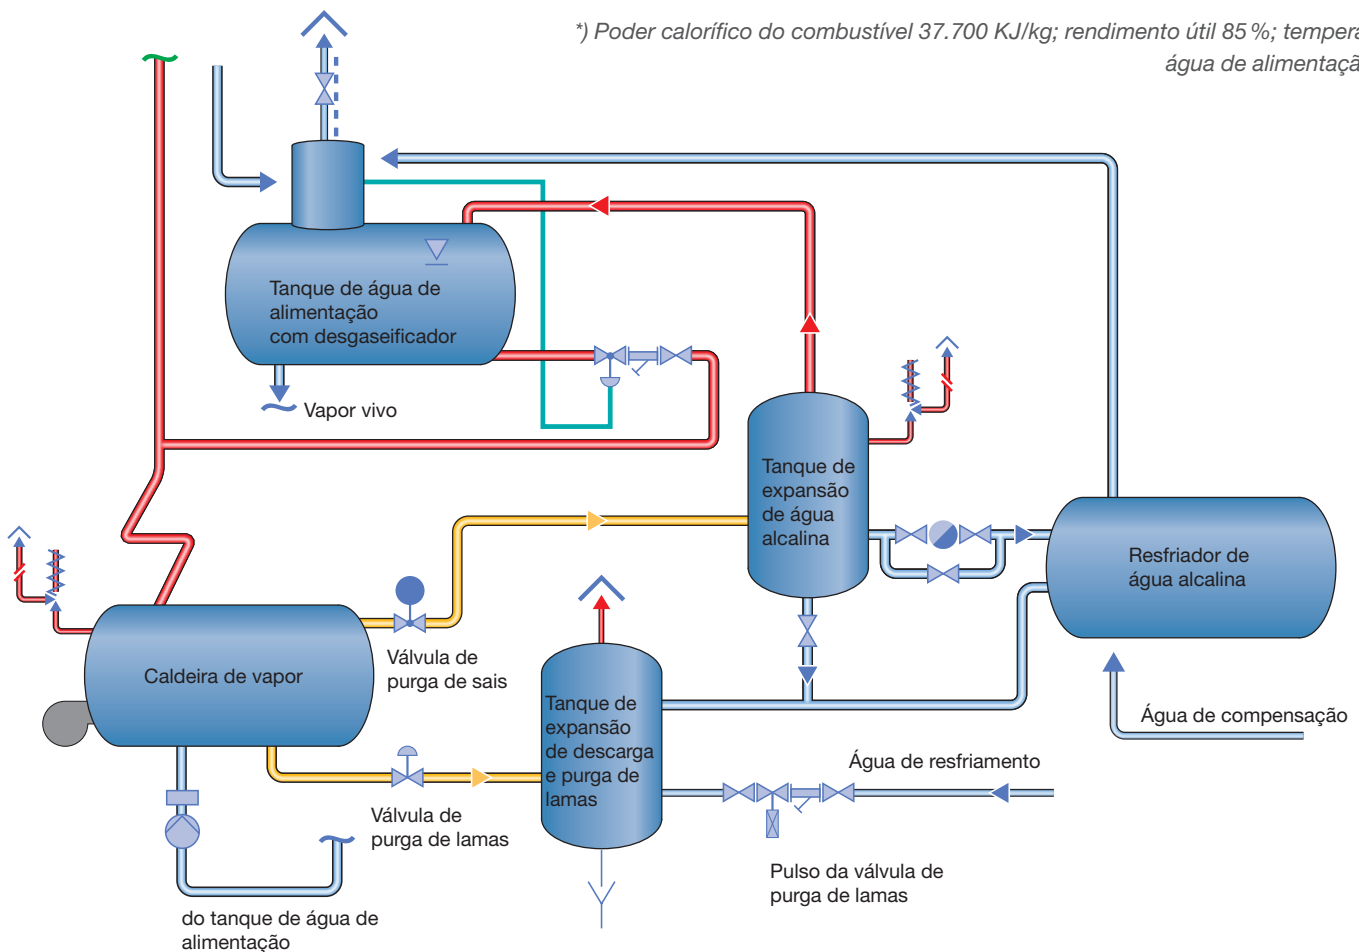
*) Poder calorífico do combustível 37.700 KJ/kg; rendimento útil 85 %; tempera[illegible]
água de alimentaçã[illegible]

Tanque de água de alimentação com desgaseificador

Vapor vivo

Tanque de expansão de água alcalina

Resfriador de água alcalina

Caldeira de vapor

Válvula de purga de sais

Tanque de expansão de descarga e purga de lamas

Água de compensação

Água de resfriamento

Válvula de purga de lamas

Pulso da válvula de purga de lamas

do tanque de água de alimentação